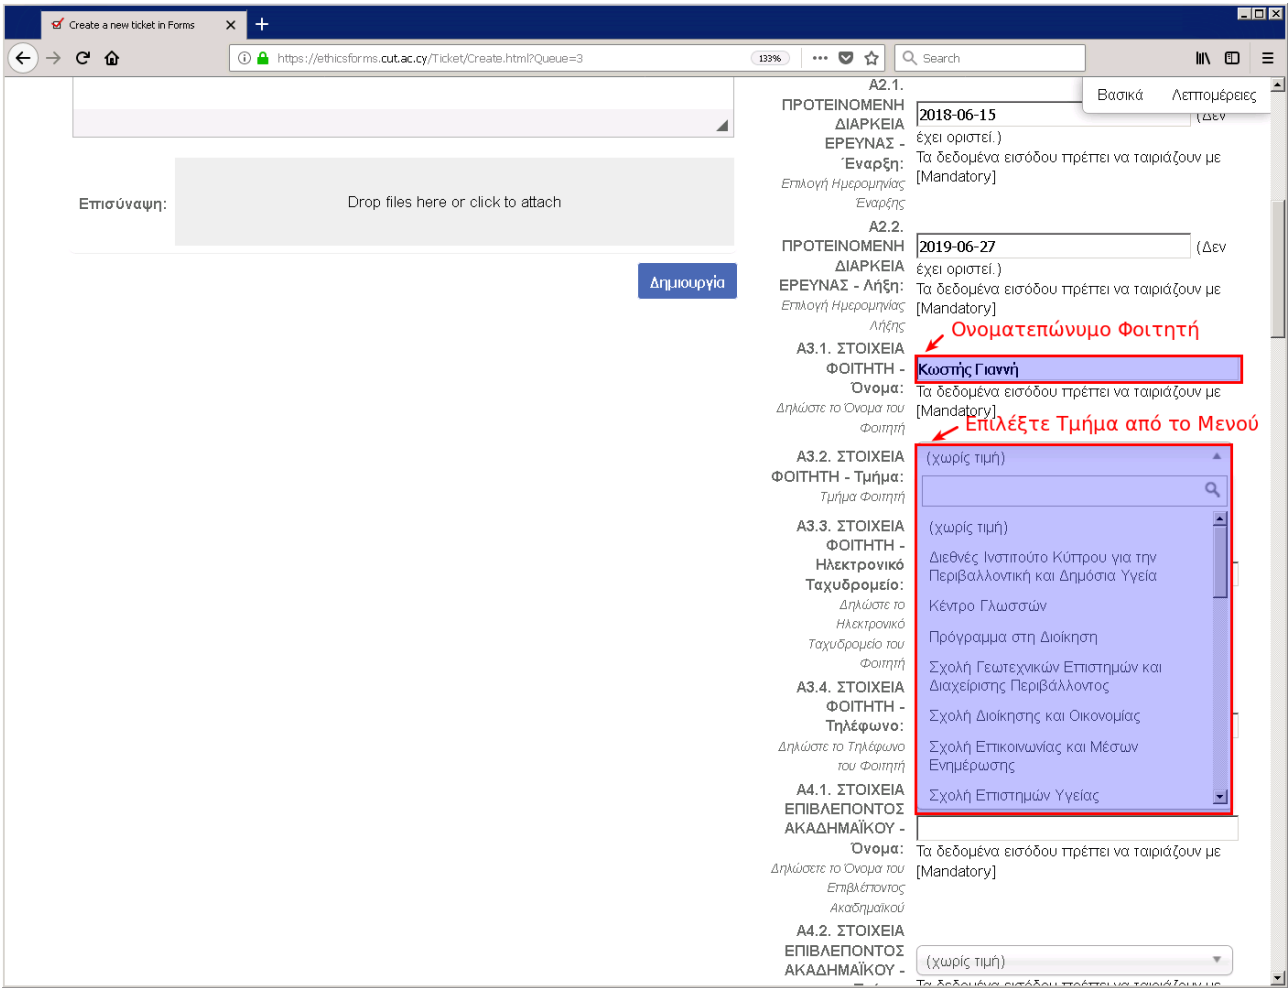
Create a new ticket in Forms

https://ethicsforms.cut.ac.cy/Ticket/Create.html?Queue=3

133%

Search

Βασικά Λεπτομέρειες

Επισύναψη:

Drop files here or click to attach

Δημιουργία

A2.1. ΠΡΟΤΕΙΝΟΜΕΝΗ ΔΙΑΡΚΕΙΑ ΕΡΕΥΝΑΣ - Έναρξη:
Επιλογή Ημερομηνίας Έναρξης

2018-06-15 (Δεν έχει οριστεί.)
Τα δεδομένα εισόδου πρέπει να ταιριάζουν με [Mandatory]

A2.2. ΠΡΟΤΕΙΝΟΜΕΝΗ ΔΙΑΡΚΕΙΑ ΕΡΕΥΝΑΣ - Λήξη:
Επιλογή Ημερομηνίας Λήξης

2019-06-27 (Δεν έχει οριστεί.)
Τα δεδομένα εισόδου πρέπει να ταιριάζουν με [Mandatory]

Ονοματεπώνυμο Φοιτητή

A3.1. ΣΤΟΙΧΕΙΑ ΦΟΙΤΗΤΗ - Όνομα:
Δηλώστε το Όνομα του Φοιτητή

Κωστής Γιαννή
Τα δεδομένα εισόδου πρέπει να ταιριάζουν με [Mandatory]

Επιλέξτε Τμήμα από το Μενού

A3.2. ΣΤΟΙΧΕΙΑ ΦΟΙΤΗΤΗ - Τμήμα:
Τμήμα Φοιτητή

(χωρίς τιμή)
(χωρίς τιμή)
Διεθνές Ινστιτούτο Κύπρου για την Περιβαλλοντική και Δημόσια Υγεία
Κέντρο Γλωσσών
Πρόγραμμα στη Διοίκηση
Σχολή Γεωτεχνικών Επιστημών και Διαχείρισης Περιβάλλοντος
Σχολή Διοίκησης και Οικονομίας
Σχολή Επικοινωνίας και Μέσων Ενημέρωσης
Σχολή Επιστημών Υγείας

A3.3. ΣΤΟΙΧΕΙΑ ΦΟΙΤΗΤΗ - Ηλεκτρονικό Ταχυδρομείο:
Δηλώστε το Ηλεκτρονικό Ταχυδρομείο του Φοιτητή

A3.4. ΣΤΟΙΧΕΙΑ ΦΟΙΤΗΤΗ - Τηλέφωνο:
Δηλώστε το Τηλέφωνο του Φοιτητή

A4.1. ΣΤΟΙΧΕΙΑ ΕΠΙΒΛΕΠΟΝΤΟΣ ΑΚΑΔΗΜΑΪΚΟΥ - Όνομα:
Δηλώσετε το Όνομα του Επιβλέποντος Ακαδημαϊκού

Τα δεδομένα εισόδου πρέπει να ταιριάζουν με [Mandatory]

A4.2. ΣΤΟΙΧΕΙΑ ΕΠΙΒΛΕΠΟΝΤΟΣ ΑΚΑΔΗΜΑΪΚΟΥ -

(χωρίς τιμή)